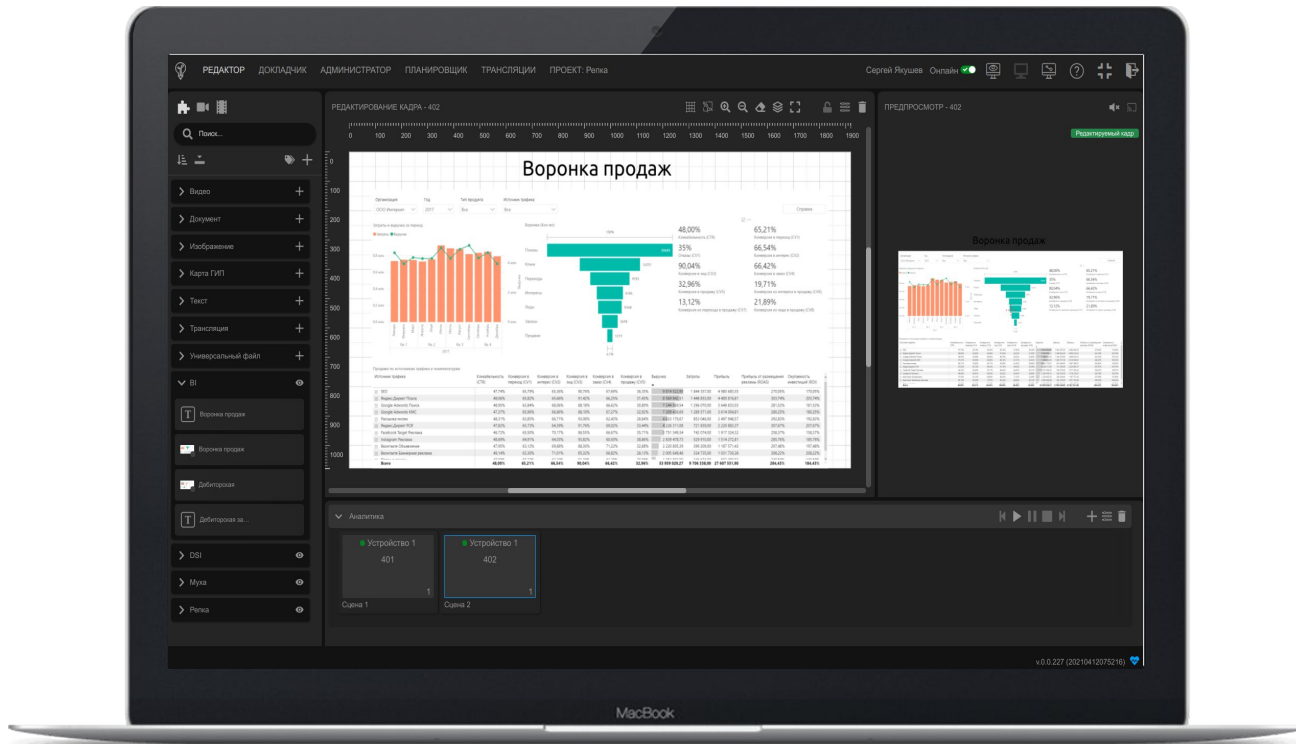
РЕДАКТОР ДОКЛАДЧИК АДМИНИСТРАТОР ПЛАНИРОВЩИК ТРАНСЛЯЦИИ ПРОЕКТ: Репка

Сергей Якушев Онлайн

Поиск...

Видео
Документ
Изображение
Карта ГИП
Текст
Трансляция
Универсальный файл
BI
Воронка продаж
Воронка продаж
Дебиторская
Дебиторская за...
DSI
Муха
Репка

РЕДАКТИРОВАНИЕ КАДРА - 402

0 100 200 300 400 500 600 700 800 900 1000 1100 1200 1300 1400 1500 1600 1700 1800 1900

100 200 300 400 500 600 700 800 900 1000

Воронка продаж

Организация Год Тип продукта Источник трафика
ООО Интернет 2017 Все Все
Справка

48,00% 65,21%
35% 66,54%
90,04% 66,42%
32,96% 19,71%
13,12% 21,89%

Показы Клики Переходы Интересы Лиды Заказы Продажи

Всего 48,00% 65,21% 66,54% 90,04% 66,42% 32,96%

ПРЕДПРОСМОТР - 402

Редактируемый кадр

Воронка продаж

Аналитика

Устройство 1
401
1
Сцена 1

Устройство 1
402
1
Сцена 2

v.0.0.227 (20210412075216)

MacBook